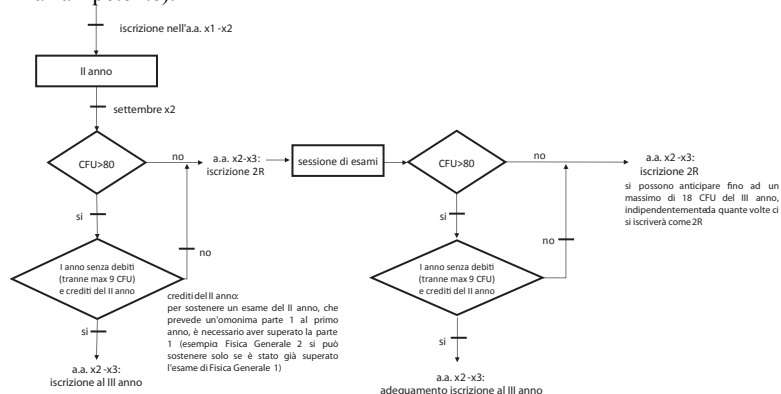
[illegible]

iscrizione nell'a.a. x1 -x2

II anno

settembre x2

CFU>80

no

a.a. x2-x3: iscrizione 2R

sessione di esami

CFU>80

no

a.a. x2 -x3: iscrizione 2R

si possono anticipare fino ad un massimo di 18 CFU del III anno, indipendentementeda quante volte ci si iscriverà come 2R

si

no

si

no

I anno senza debiti (tranne max 9 CFU) e crediti del II anno

crediti del II anno: per sostenere un esame del II anno, che prevede un'omonima parte 1 al primo anno, è necessario aver superato la parte 1 (esempio: Fisica Generale 2 si può sostenere solo se è stato già superato l'esame di Fisica Generale 1)

I anno senza debiti (tranne max 9 CFU) e crediti del II anno

si

si

a.a. x2 -x3: iscrizione al III anno

a.a. x2 -x3: adeguamento iscrizione al III anno